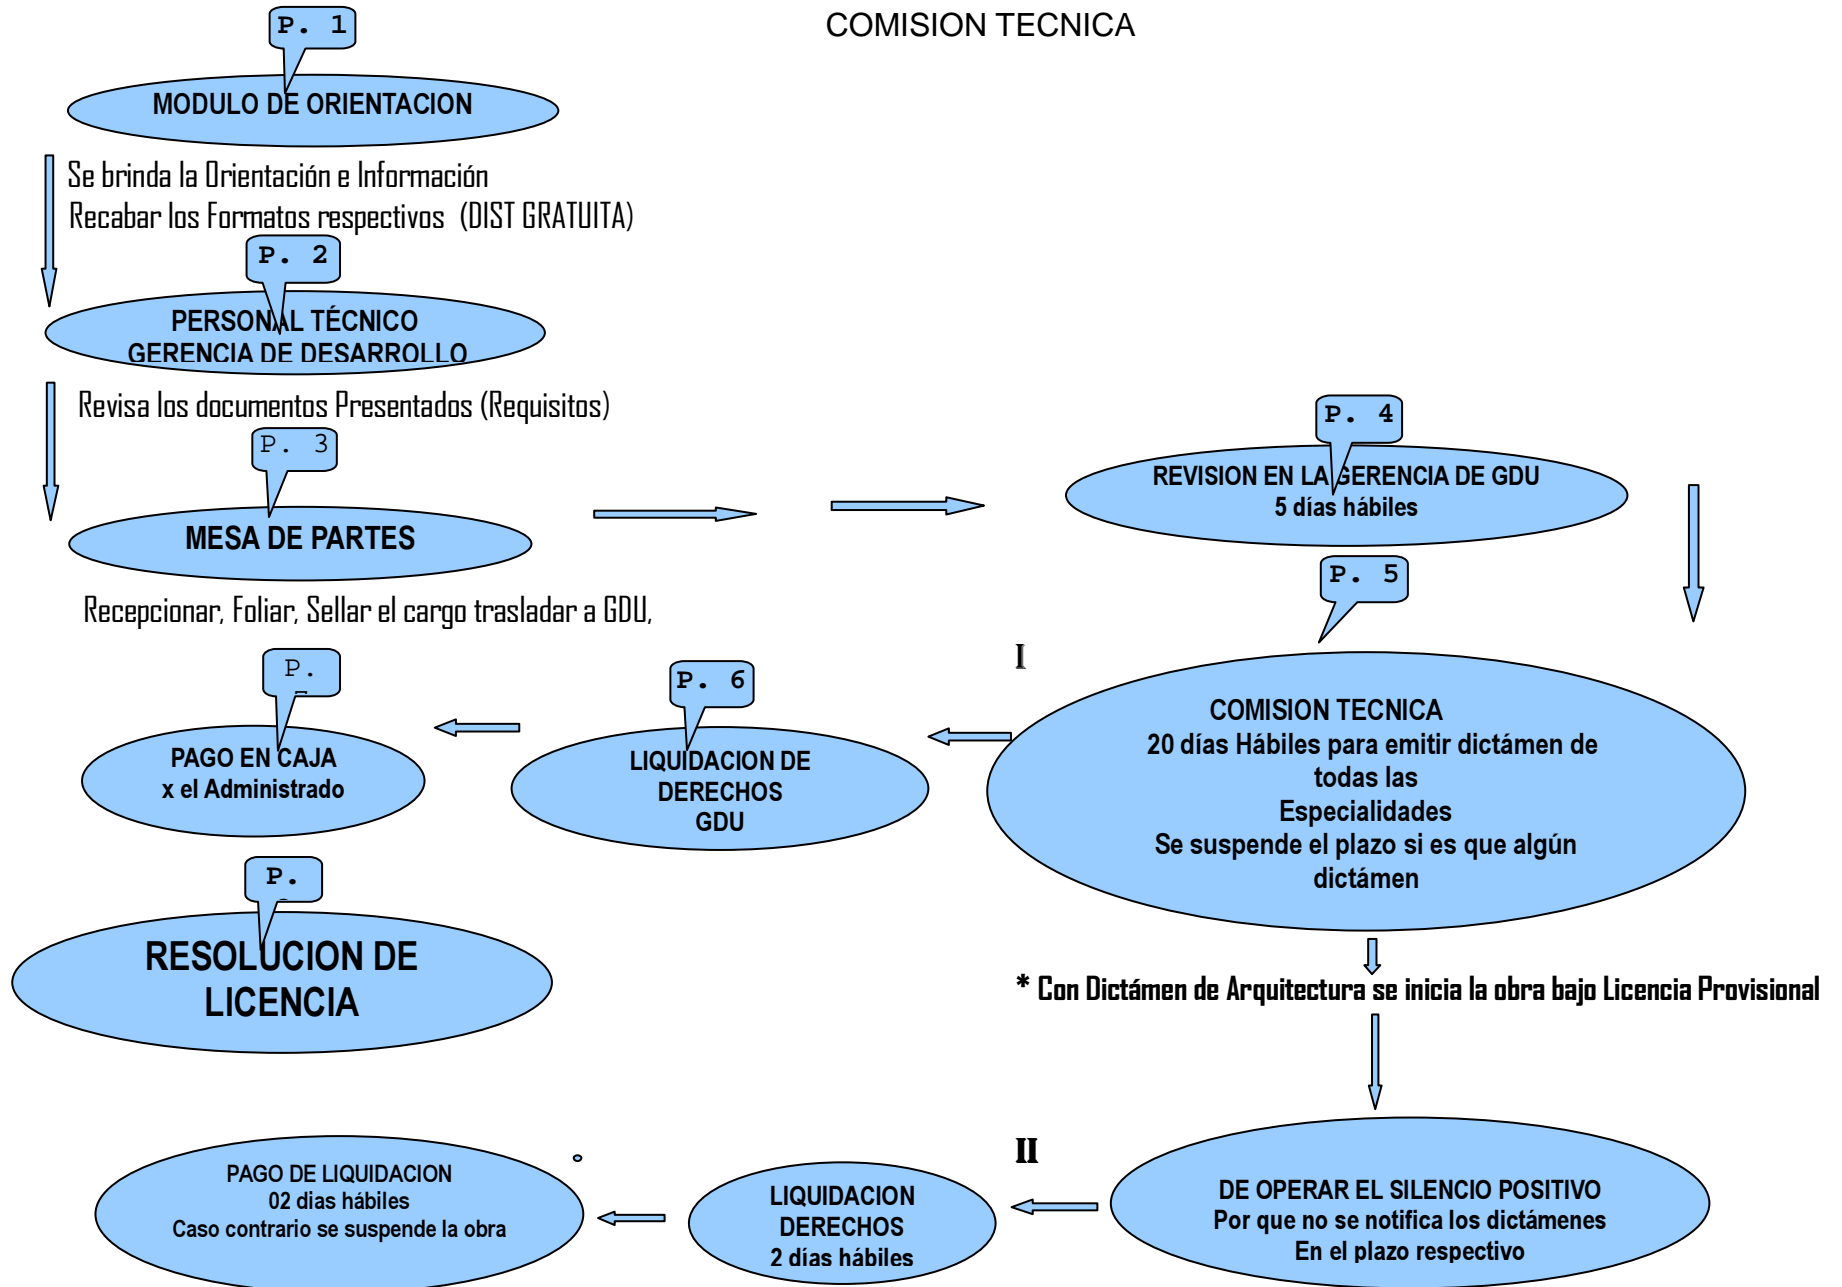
COMISION TECNICA

P. 1

MODULO DE ORIENTACION

Se brinda la Orientación e Información
Recabar los Formatos respectivos (DIST GRATUITA)

P. 2

PERSONAL TÉCNICO
GERENCIA DE DESARROLLO

Revisa los documentos Presentados (Requisitos)

P. 3

MESA DE PARTES

Recepcionar, Foliar, Sellar el cargo trasladar a GDU,

P. 4

REVISION EN LA GERENCIA DE GDU
5 días hábiles

P. 5

I

COMISION TECNICA
20 días Hábiles para emitir dictámen de todas las Especialidades
Se suspende el plazo si es que algún dictámen

P. 6

LIQUIDACION DE DERECHOS GDU

P. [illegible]

PAGO EN CAJA
x el Administrado

P. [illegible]

RESOLUCION DE LICENCIA

* Con Dictámen de Arquitectura se inicia la obra bajo Licencia Provisional

II

DE OPERAR EL SILENCIO POSITIVO
Por que no se notifica los dictámenes
En el plazo respectivo

LIQUIDACION DERECHOS
2 días hábiles

PAGO DE LIQUIDACION
02 dias hábiles
Caso contrario se suspende la obra